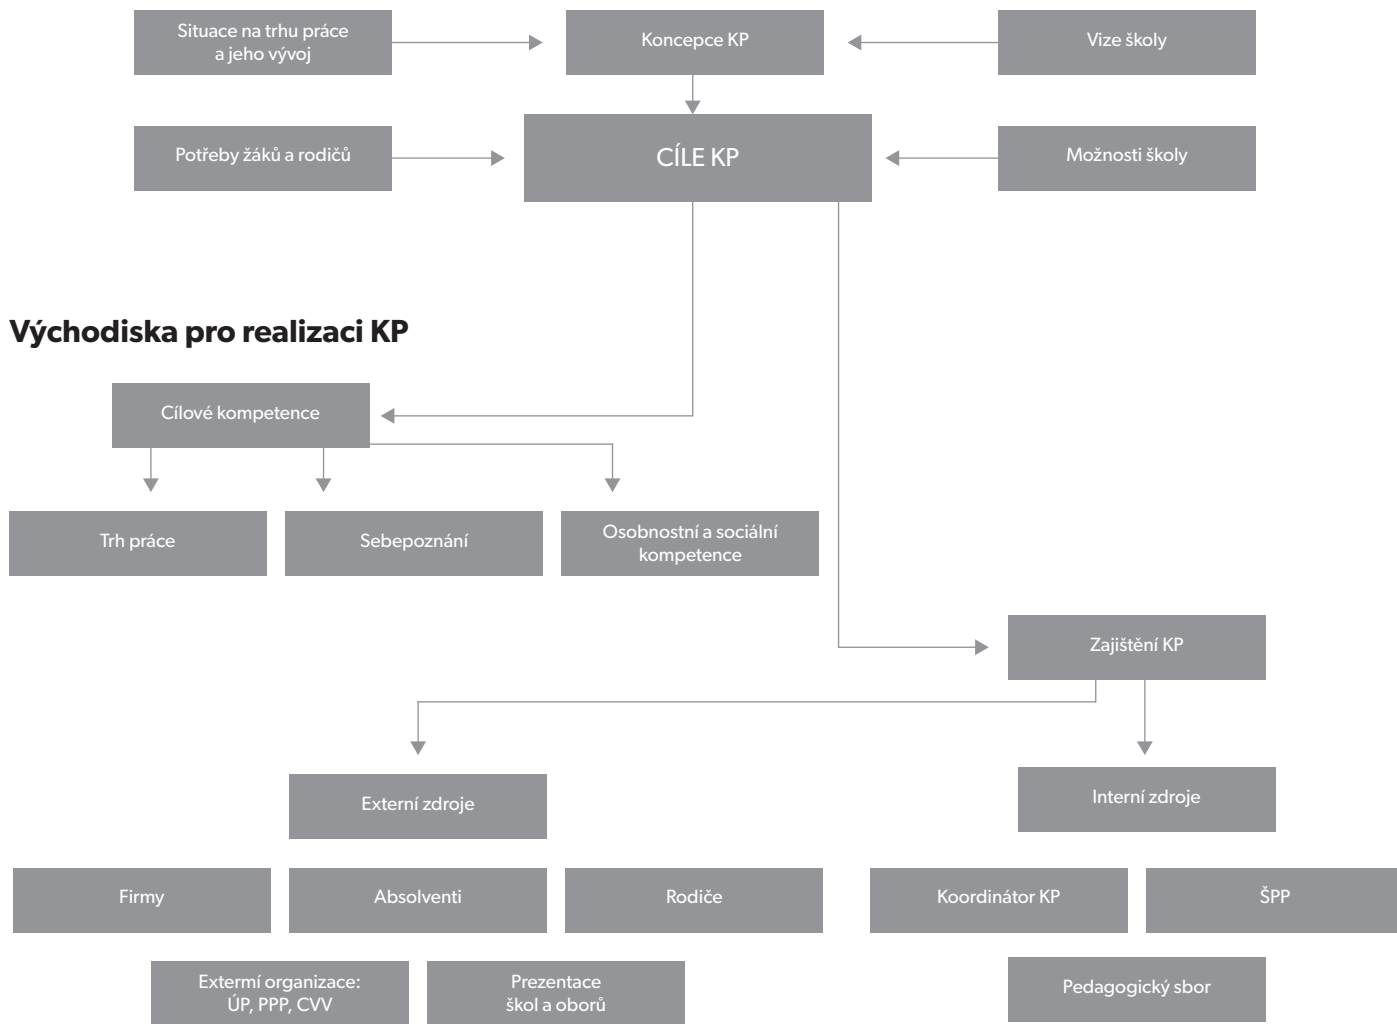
Situace na trhu práce a jeho vývoj

Koncepce KP

Vize školy

Potřeby žáků a rodičů

CÍLE KP

Možnosti školy

Východiska pro realizaci KP

Cílové kompetence

Trh práce

Sebepoznání

Osobnostní a sociální kompetence

Zajištění KP

Externí zdroje

Interní zdroje

Firmy

Absolventi

Rodiče

Koordinátor KP

ŠPP

Extermí organizace: ÚP, PPP, CVV

Prezentace škol a oborů

Pedagogický sbor